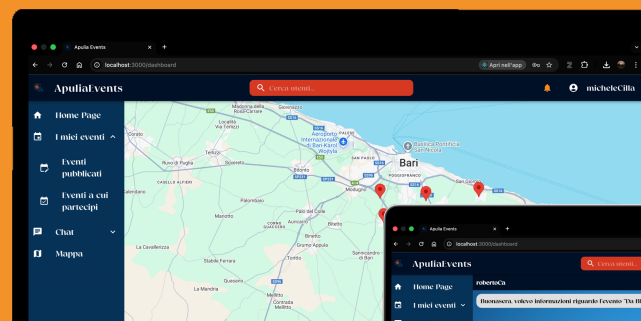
Apulia Events
localhost:3000/dashboard
Apri nell'app
ApuliaEvents
Cerca eventi...
micheleCilla
Home Page
I miei eventi
Eventi pubblicati
Eventi a cui partecipi
Chat
Mappa
Bari
Santo Spirito
Palese
San Paolo
Aeroporto Internazionale di Bari-Karol Wojtyla
Basilica Pontificia San Nicola
Poggiofranco
San Girolamo
Corato
Ruvo di Puglia
Terlizzi
Bitonto
Modugno
Palo del Colle
Binetto
Grumo Appula
Toritto
Sannicandro di Bari
Palombaio
Mariotto
Castelli Alpieri
La Cavallerizza
Stabile Ferrara
La Mandria
Masseria Contrada
Corno Quercero
Giovinazzo
Molfetta
Bitetto
Loseto
Ceglie del Campo
Apulia Events
localhost:3000/dashboard
ApuliaEvents
Cerca eventi...
Home Page
I miei eventi
robertoCa
Buonasera, volevo informazioni riguardo l'evento "Da Bi